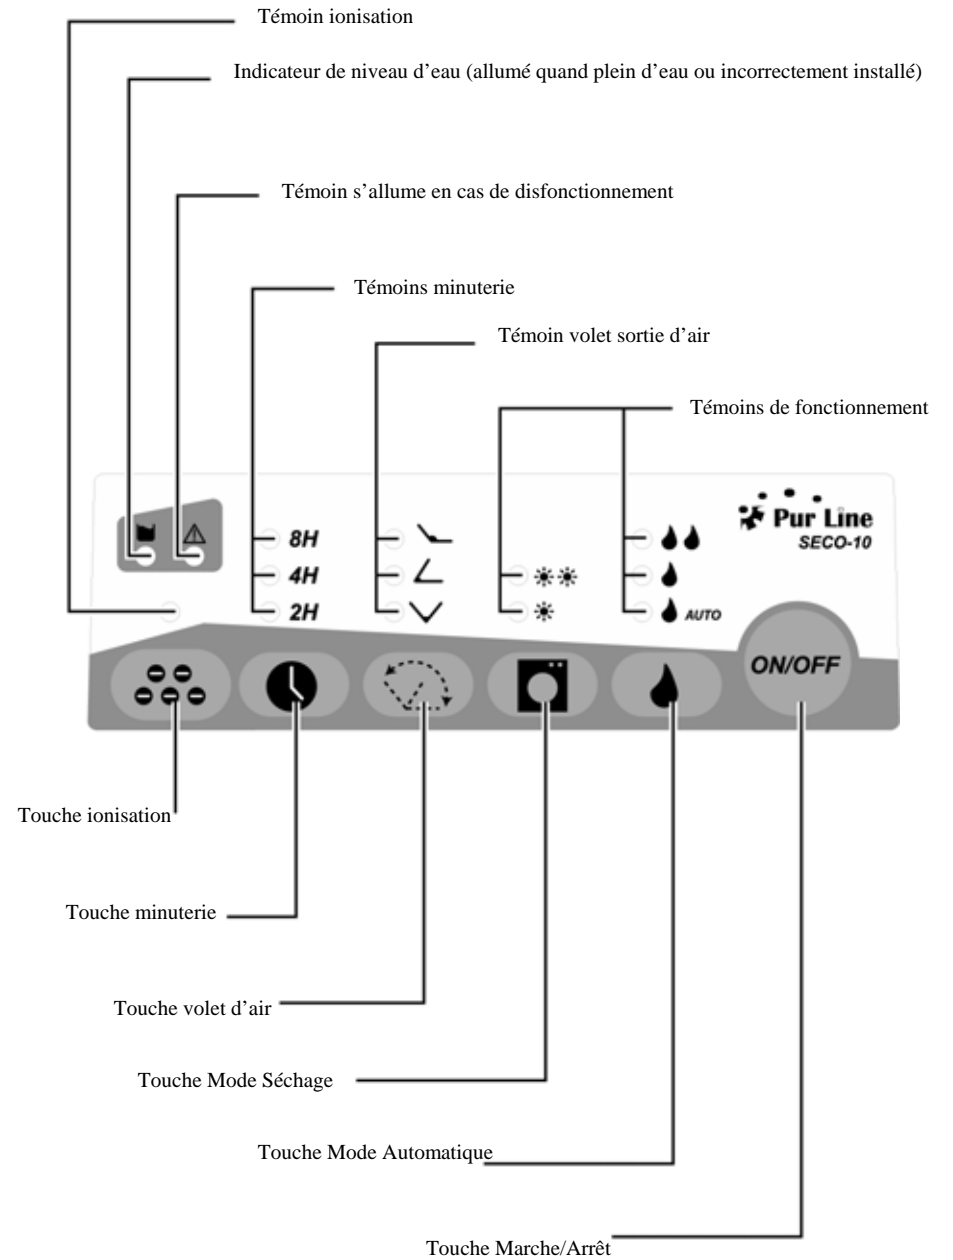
Témoin ionisation

Indicateur de niveau d'eau (allumé quand plein d'eau ou incorrectement installé)

Témoin s'allume en cas de disfonctionnement

Témoins minuterie

Témoin volet sortie d'air

Témoins de fonctionnement

8H
4H
2H

AUTO

Pur Line
SECO-10

ON/OFF

Touche ionisation

Touche minuterie

Touche volet d'air

Touche Mode Séchage

Touche Mode Automatique

Touche Marche/Arrêt